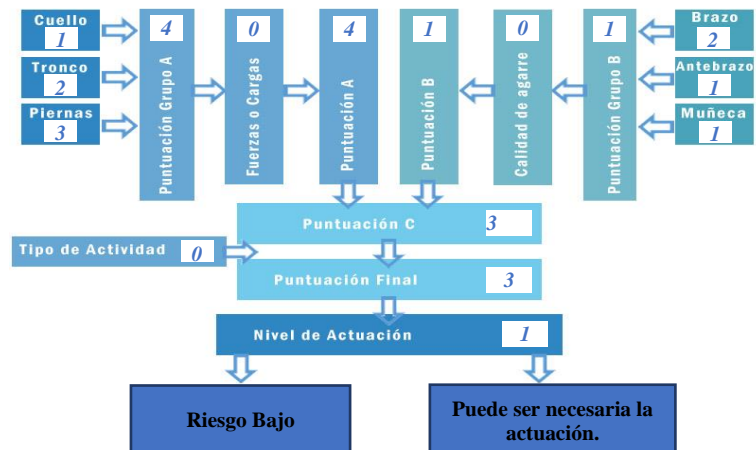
Cuello
1
Tronco
2
Piernas
3
4
Puntuación Grupo A
0
Fuerzas o Cargas
4
Puntuación A
1
Puntuación B
0
Calidad de agarre
1
Puntuación Grupo B
Brazo
2
Antebrazo
1
Muñeca
1

Puntuación C
3
Tipo de Actividad
0
Puntuación Final
3
Nivel de Actuación
1

Riesgo Bajo

Puede ser necesaria la actuación.